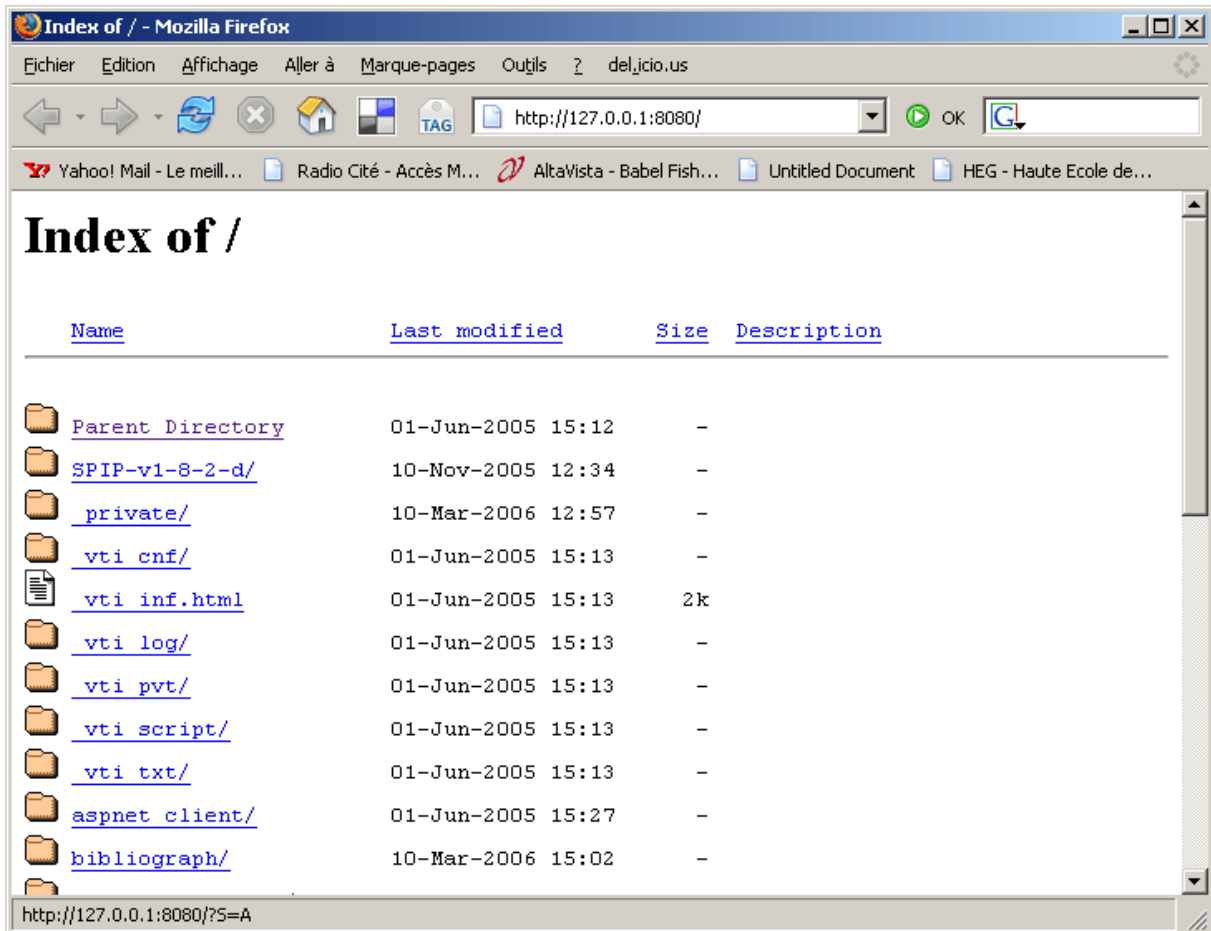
Index of / - Mozilla Firefox

Fichier Edition Affichage Aller à Marque-pages Outils ? del.icio.us

TAG http://127.0.0.1:8080/ OK

Yahoo! Mail - Le meill... Radio Cité - Accès M... AltaVista - Babel Fish... Untitled Document HEG - Haute Ecole de...

Index of /

| Name | Last modified | Size | Description |
|---|---|---|---|
| Parent Directory | 01-Jun-2005 15:12 | - | |
| SPIP-v1-8-2-d/ | 10-Nov-2005 12:34 | - | |
| _private/ | 10-Mar-2006 12:57 | - | |
| _vti_cnf/ | 01-Jun-2005 15:13 | - | |
| _vti_inf.html | 01-Jun-2005 15:13 | 2k | |
| _vti_log/ | 01-Jun-2005 15:13 | - | |
| _vti_pvt/ | 01-Jun-2005 15:13 | - | |
| _vti_script/ | 01-Jun-2005 15:13 | - | |
| _vti_txt/ | 01-Jun-2005 15:13 | - | |
| aspnet_client/ | 01-Jun-2005 15:27 | - | |
| bibliograph/ | 10-Mar-2006 15:02 | - | |

http://127.0.0.1:8080/?S=A